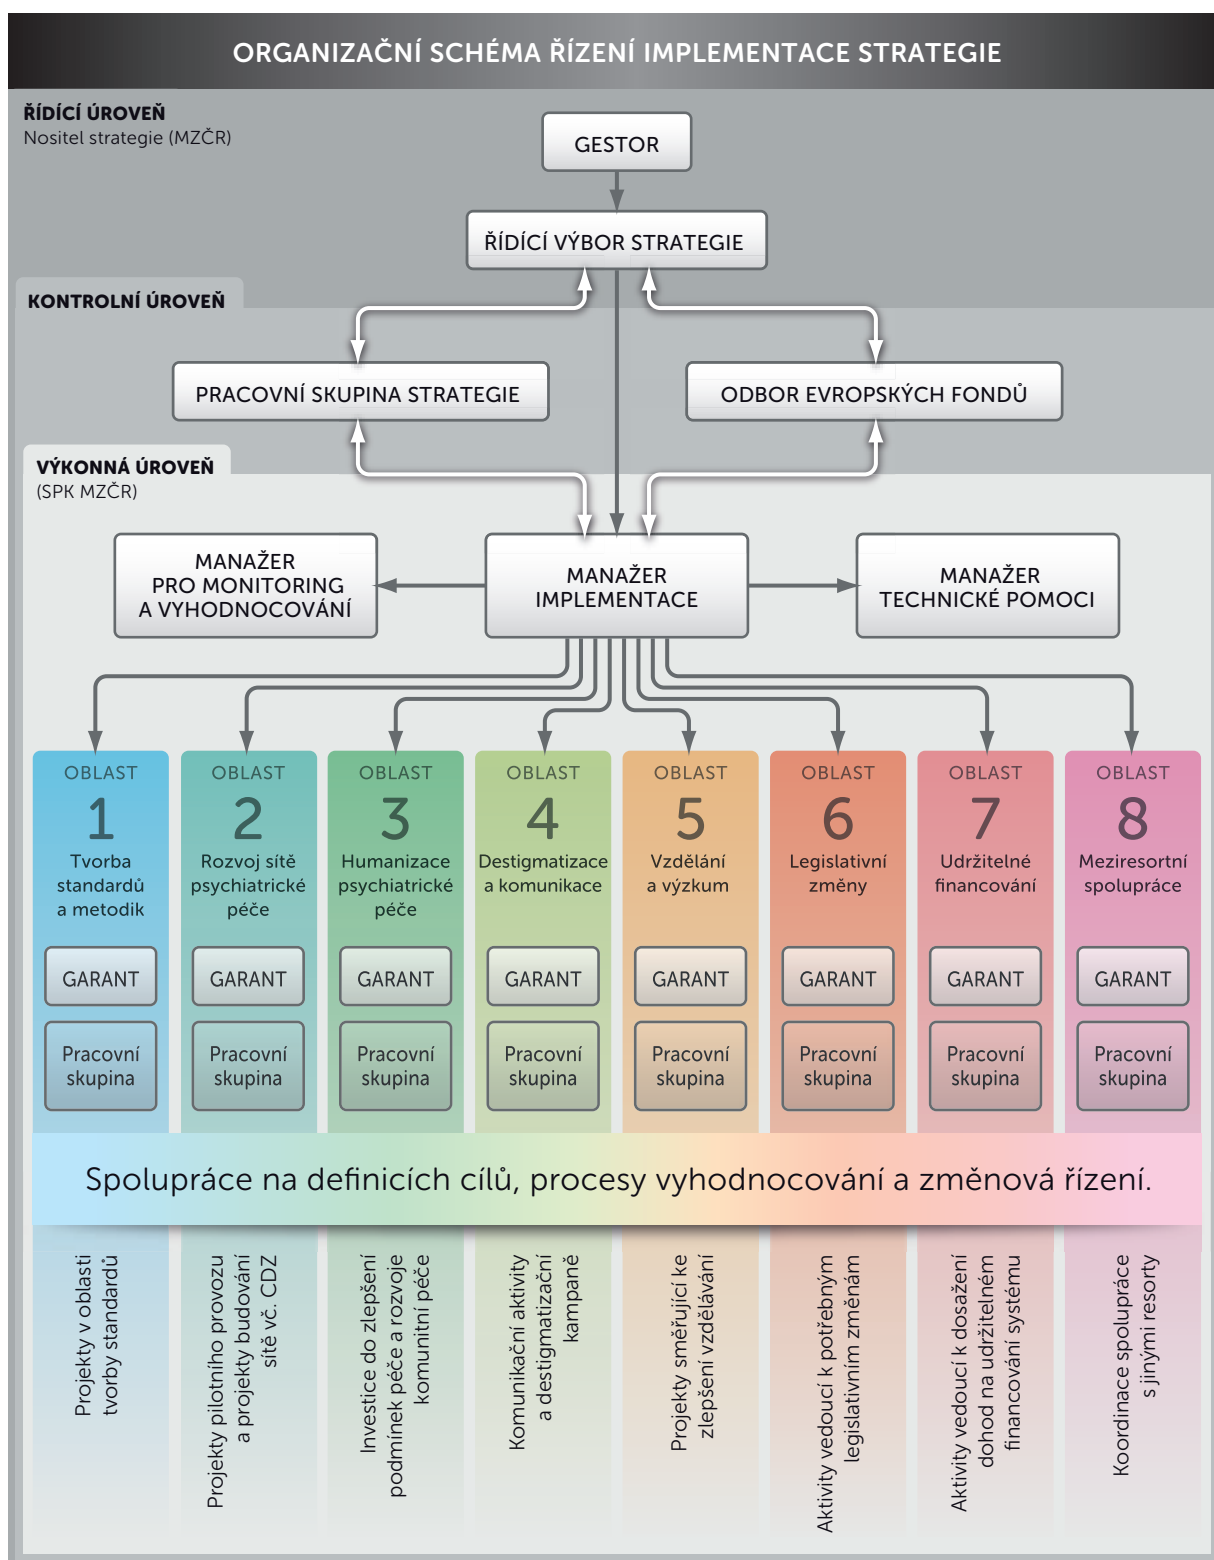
ORGANIZAČNÍ SCHÉMA ŘÍZENÍ IMPLEMENTACE STRATEGIE

ŘÍDÍCÍ ÚROVEŇ
Nositel strategie (MZČR)

GESTOR

ŘÍDÍCÍ VÝBOR STRATEGIE

KONTROLNÍ ÚROVEŇ

PRACOVNÍ SKUPINA STRATEGIE

ODBOR EVROPSKÝCH FONDŮ

VÝKONNÁ ÚROVEŇ
(SPK MZČR)

MANAŽER PRO MONITORING A VYHODNOCOVÁNÍ

MANAŽER IMPLEMENTACE

MANAŽER TECHNICKÉ POMOCI

OBLAST 1 Tvorba standardů a metodik
GARANT
Pracovní skupina

OBLAST 2 Rozvoj sítě psychiatrické péče
GARANT
Pracovní skupina

OBLAST 3 Humanizace psychiatrické péče
GARANT
Pracovní skupina

OBLAST 4 Destigmatizace a komunikace
GARANT
Pracovní skupina

OBLAST 5 Vzdělání a výzkum
GARANT
Pracovní skupina

OBLAST 6 Legislativní změny
GARANT
Pracovní skupina

OBLAST 7 Udržitelné financování
GARANT
Pracovní skupina

OBLAST 8 Meziresortní spolupráce
GARANT
Pracovní skupina

Spolupráce na definicích cílů, procesy vyhodnocování a změnová řízení.

Projekty v oblasti tvorby standardů

Projekty pilotního provozu a projekty budování sítě vč. CDZ

Investice do zlepšení podmínek péče a rozvoje komunitní péče

Komunikační aktivity a destigmatizační kampaně

Projekty směřující ke zlepšení vzdělávání

Aktivity vedoucí k potřebným legislativním změnám

Aktivity vedoucí k dosažení dohod na udržitelném financování systému

Koordinace spolupráce s jinými resorty